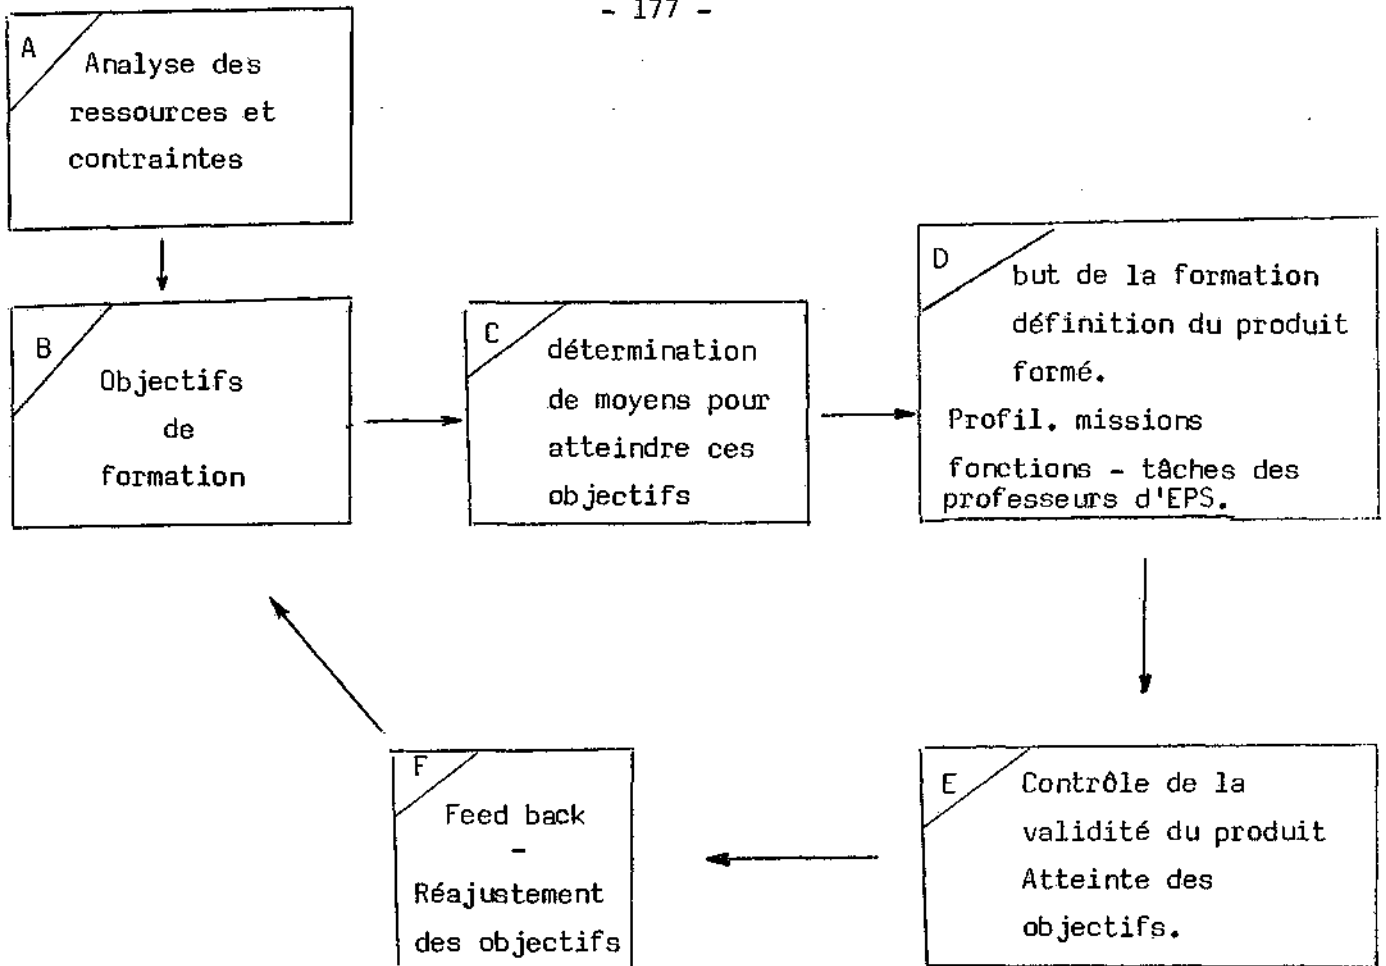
- 177 -

A
Analyse des ressources et contraintes

B
Objectifs de formation

C
détermination de moyens pour atteindre ces objectifs

D
but de la formation définition du produit formé.
Profil. missions
fonctions - tâches des professeurs d'EPS.

E
Contrôle de la validité du produit
Atteinte des objectifs.

F
Feed back
-
Réajustement des objectifs